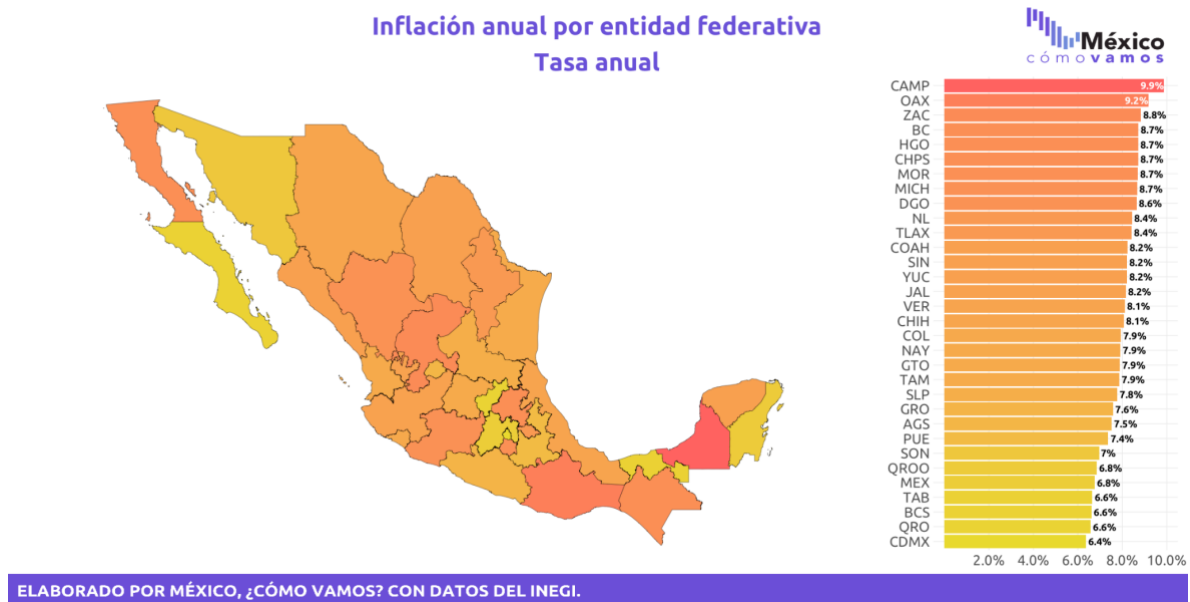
Inflación anual por entidad federativa
Tasa anual

México
cómovamos

| | |
|---|---|
| CAMP | 9.9% |
| OAX | 9.2% |
| ZAC | 8.8% |
| BC | 8.7% |
| HGO | 8.7% |
| CHPS | 8.7% |
| MOR | 8.7% |
| MICH | 8.7% |
| DGO | 8.6% |
| NL | 8.4% |
| TLAX | 8.4% |
| COAH | 8.2% |
| SIN | 8.2% |
| YUC | 8.2% |
| JAL | 8.2% |
| VER | 8.1% |
| CHIH | 8.1% |
| COL | 7.9% |
| NAY | 7.9% |
| GTO | 7.9% |
| TAM | 7.9% |
| SLP | 7.8% |
| GRO | 7.6% |
| AGS | 7.5% |
| PUE | 7.4% |
| SON | 7% |
| QROO | 6.8% |
| MEX | 6.8% |
| TAB | 6.6% |
| BCS | 6.6% |
| QRO | 6.6% |
| CDMX | 6.4% |

2.0% 4.0% 6.0% 8.0% 10.0%

ELABORADO POR MÉXICO, ¿CÓMO VAMOS? CON DATOS DEL INEGI.